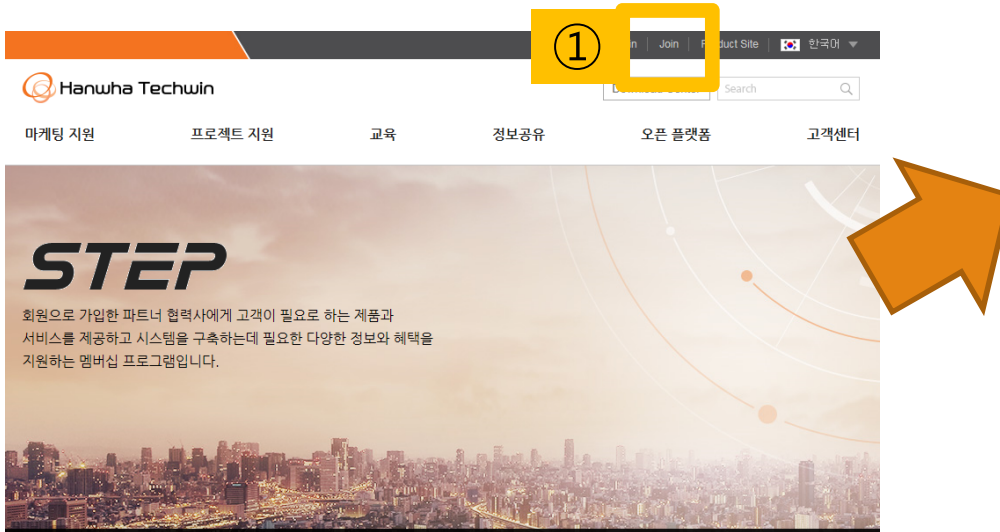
① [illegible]n | Join | Product Site | 한국어

Hanwha Techwin

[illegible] | Search

마케팅 지원 프로젝트 지원 교육 정보공유 오픈 플랫폼 고객센터

STEP

회원으로 가입한 파트너 협력사에게 고객이 필요로 하는 제품과 서비스를 제공하고 시스템을 구축하는데 필요한 다양한 정보와 혜택을 지원하는 멤버십 프로그램입니다.